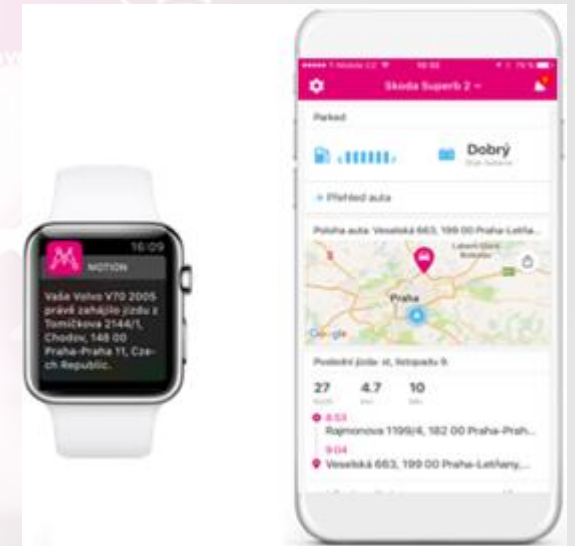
16:09
NOTION
Vaša Volvo V70 2005 právě zahájilo jízdu z Tomíčkova 2144/1, Chodov, 148 00 Praha-Praha 11, Czech Republic.

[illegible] 10:32
Skoda Superb 2
Parked
Dobrý
Stav baterie
Přehled auta
Poloha auta: Veselská 663, 199 00 Praha-Letňa...
Praha
Google
Poslední jízda: st, listopadu 9.
27
4.7
10
8:53
Rajmonova 1199/4, 182 00 Praha-Prah...
9:04
Veselská 663, 199 00 Praha-Letňany,...